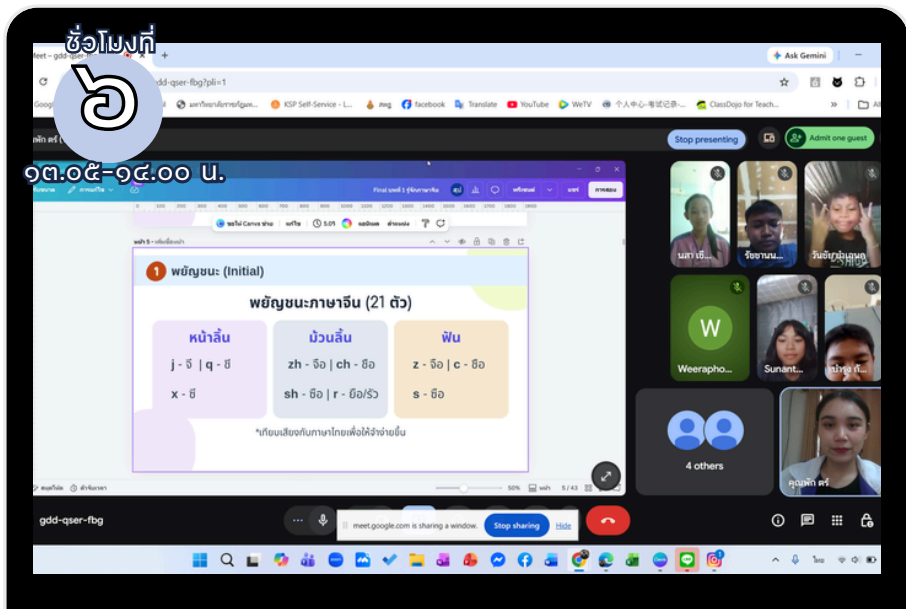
ชั่วโมงที่
๖
๑๓.๐๕-๑๔.๐๐ น.

Ask Gemini

gdd-qser-fbg?pli=1

KSP Self-Service - L... facebook Translate YouTube WeTV ClassDojo for Teach...

Stop presenting

Admit one guest

Final บทที่ 1 รู้จักภาษาจีน

1 พยัญชนะ (Initial)

พยัญชนะภาษาจีน (21 ตัว)

| หน้าลิ้น | ม้วนลิ้น | ฟัน |
|---|---|---|
| j - จี \| q - ชี | zh - จือ \| ch - ชือ | z - จือ \| c - ชือ |
| x - ซี | sh - ซือ \| r - ยือ/รือ | s - ซือ |

*เทียบเสียงกับภาษาไทยเพื่อให้จำง่ายขึ้น

50% 5 / 43

Weerapho...

Sunant...

4 others

คุณพัก ตร์

gdd-qser-fbg

meet.google.com is sharing a window.

Stop sharing

Hide